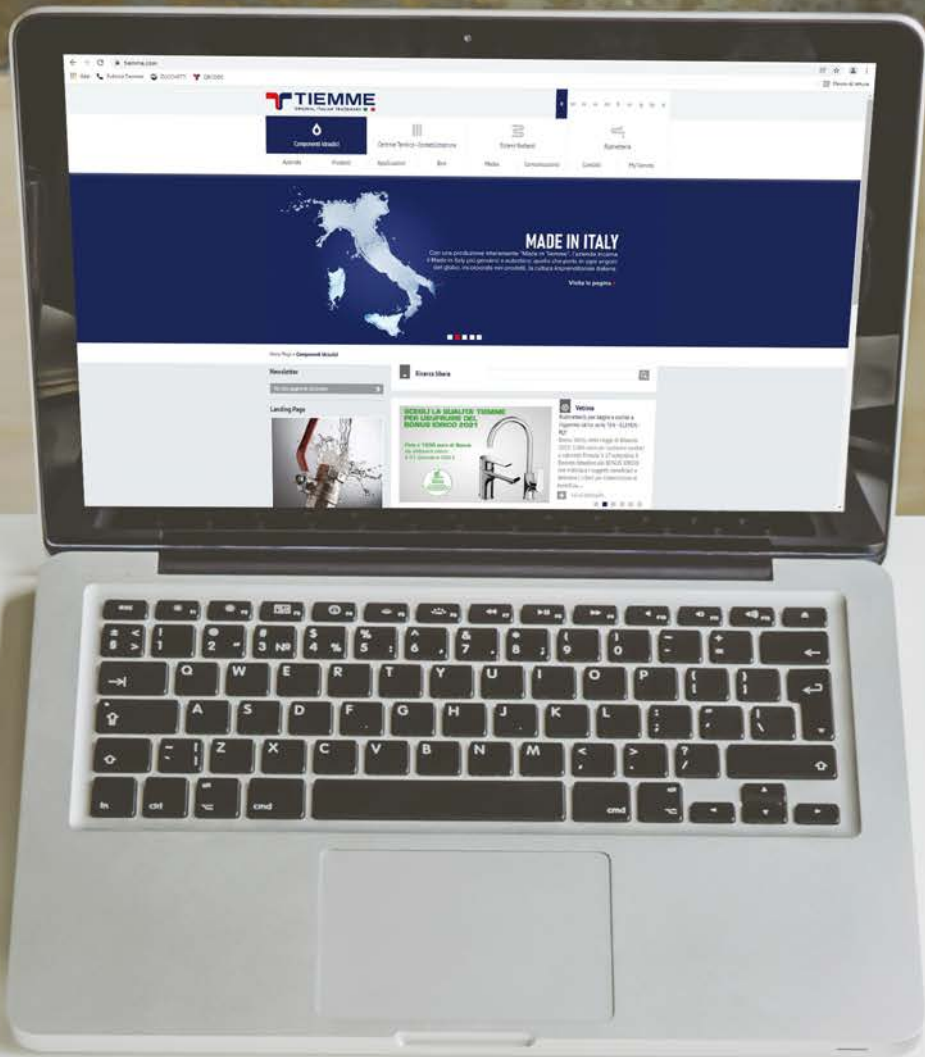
tiemme.com

TIEMME

Componenti Idraulici

Centrale Termiche - Contabilizzazione

Sistemi Radianti

Rubinetteria

Azienda

Prodotti

Applicazioni

Blog

Media

Comunicazioni

Contatti

MyTiemme

MADE IN ITALY

Con una produzione interamente "Made in Tiemme", l'azienda incarna il Made in Italy più genuino e autentico, quello che porta in ogni angolo del globo, incorporata nei prodotti, la cultura imprenditoriale italiana.

Visita la pagina

Home Page > Componenti Idraulici

Newsletter

Landing Page

Ricerca libera

SCEGLI LA QUALITÀ TIEMME PER USUFRUIRE DEL BONUS IDRICO 2021

Vetrina

Rubinetteria per bagno e cucina: a rispamio idrico serie TEK - ELVEN - RO

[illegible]

esc

ctrl

cmd

cmd

fn

Q W E R T Y U I O P

A S D F G H J K L

Z X C V B N M

1 2 3 № 4 % 5 6 7 8 9 0